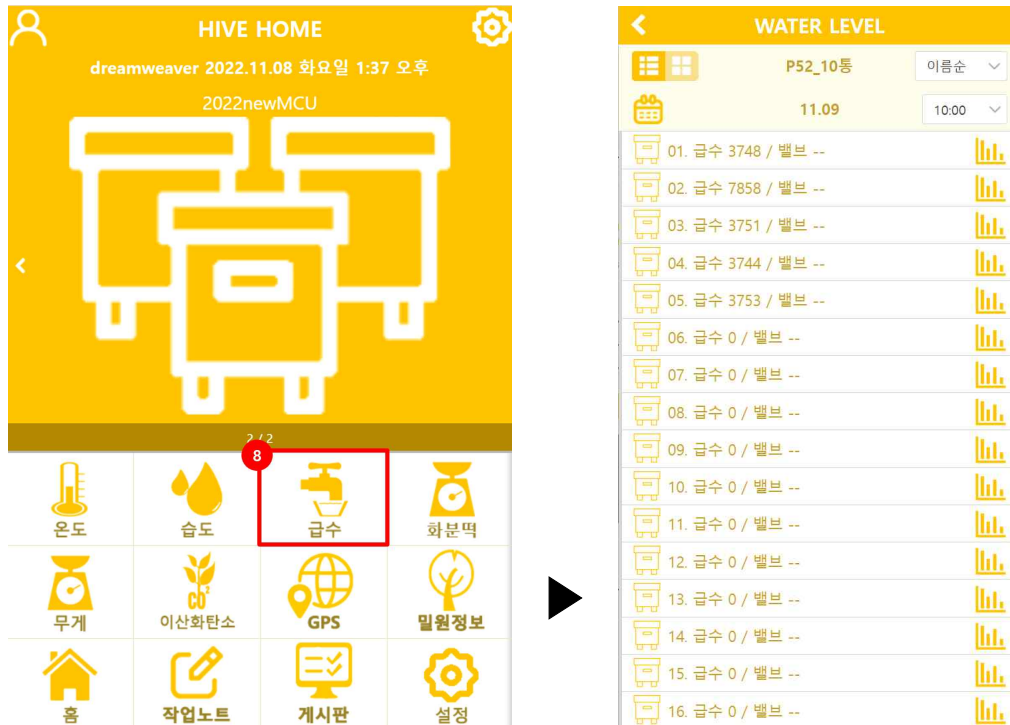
HIVE HOME

dreamweaver 2022.11.08 화요일 1:37 오후

2022newMCU

2 / 2

8

온도

습도

급수

화분떡

무게

$CO_2$

이산화탄소

GPS

밀원정보

홈

작업노트

게시판

설정

WATER LEVEL

P52_10통

이름순

11.09

10:00

01. 급수 3748 / 밸브 --
02. 급수 7858 / 밸브 --
03. 급수 3751 / 밸브 --
04. 급수 3744 / 밸브 --
05. 급수 3753 / 밸브 --
06. 급수 0 / 밸브 --
07. 급수 0 / 밸브 --
08. 급수 0 / 밸브 --
09. 급수 0 / 밸브 --
10. 급수 0 / 밸브 --
11. 급수 0 / 밸브 --
12. 급수 0 / 밸브 --
13. 급수 0 / 밸브 --
14. 급수 0 / 밸브 --
15. 급수 0 / 밸브 --
16. 급수 0 / 밸브 --